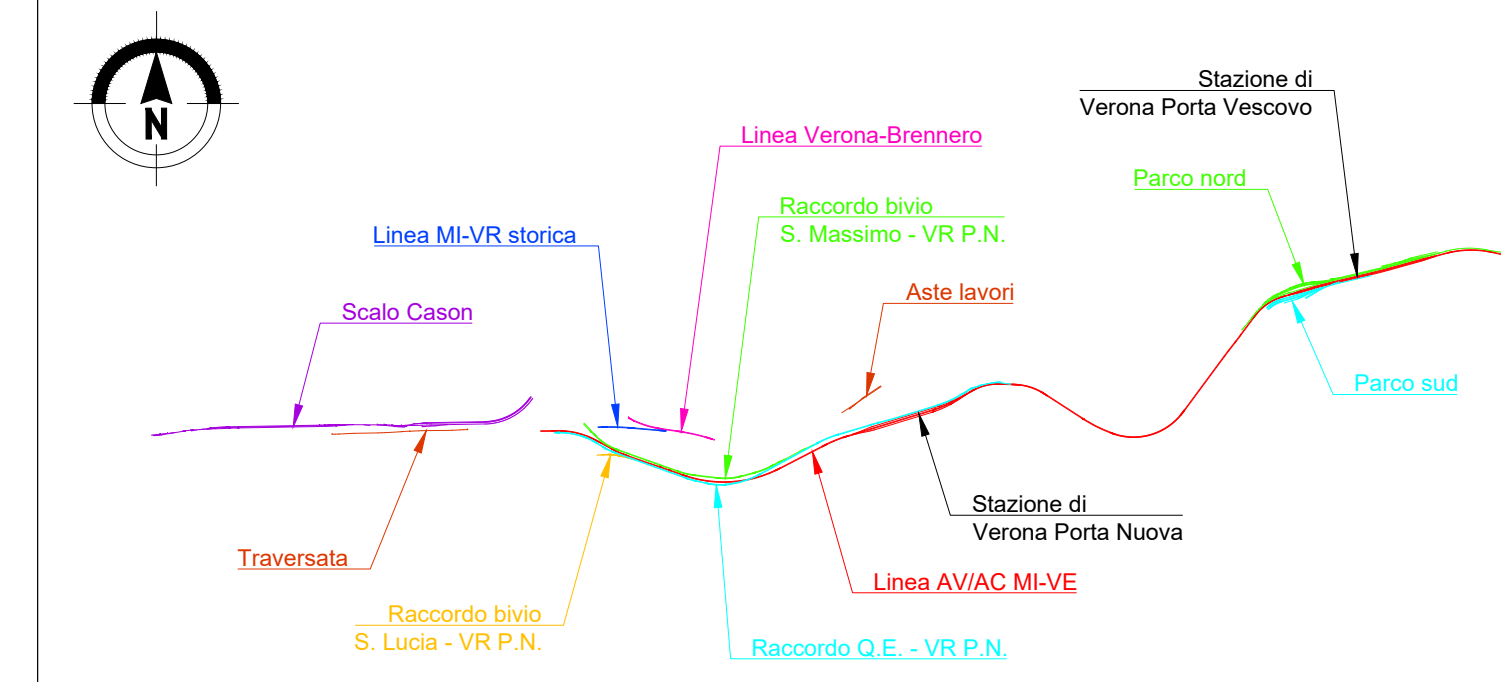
N

Stazione di
Verona Porta Vescovo

Linea Verona-Brennero

Parco nord

Raccordo bivio
S. Massimo - VR P.N.

Linea MI-VR storica

Aste lavori

Scalo Cason

Parco sud

Stazione di
Verona Porta Nuova

Traversata

Linea AV/AC MI-VE

Raccordo bivio
S. Lucia - VR P.N.

Raccordo Q.E. - VR P.N.